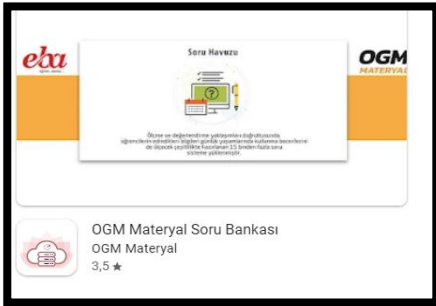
eba
OGM MATERYAL
Soru Havuzu
Ölçme ve değerlendirme yaklaşımları doğrultusunda öğrencilerin edindikleri bilgileri günlük yaşamlarında kullanma becerilerini ölçecek yeni nitelikte hazırlanan 15 binden fazla soru sisteme yüklenmiştir.
OGM Materyal Soru Bankası
OGM Materyal
3,5 ★